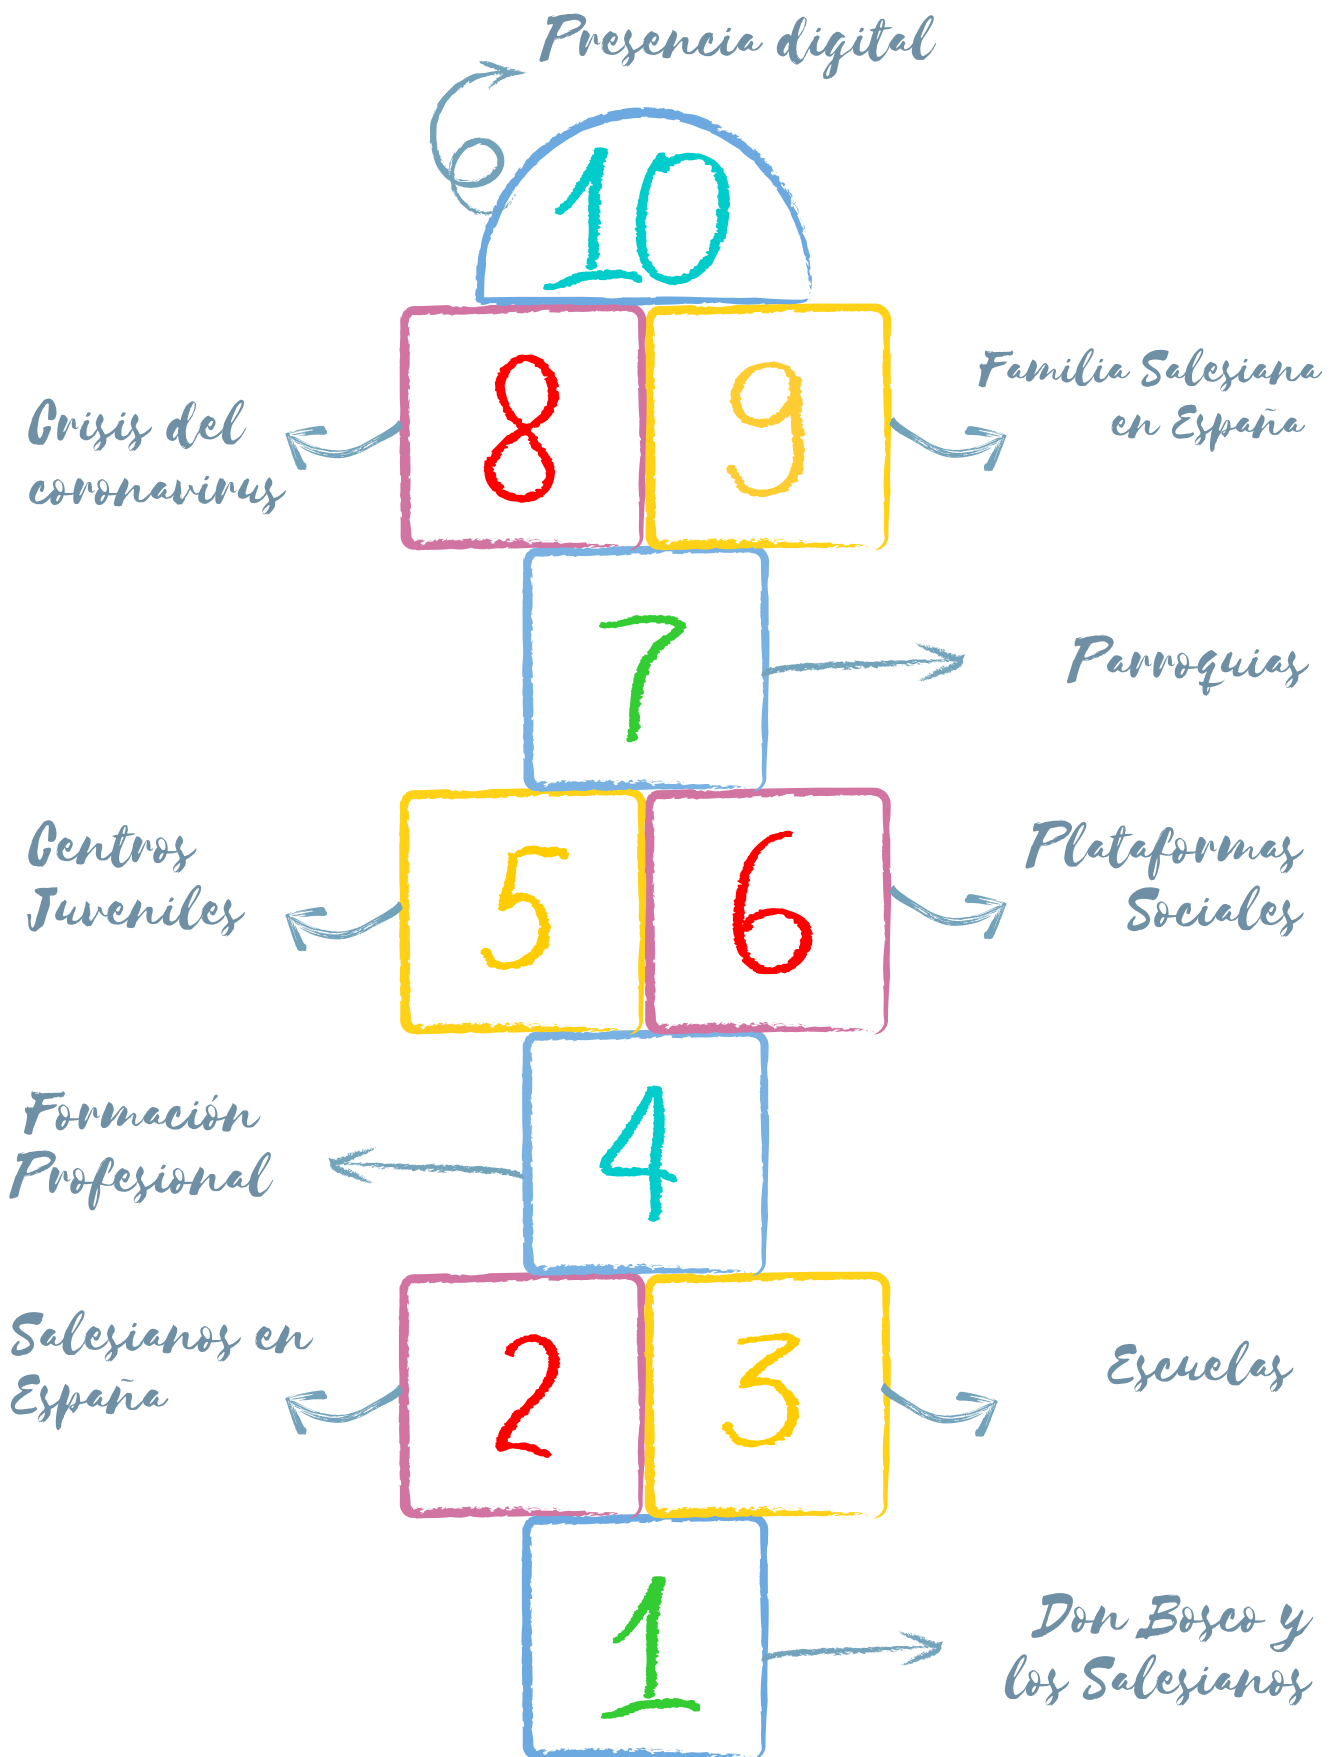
Presencia digital

10

Crisis del coronavirus

8

9

Familia Salesiana en España

7

Parroquias

Centros Juveniles

5

6

Plataformas Sociales

Formación Profesional

4

Salesianos en España

2

3

Escuelas

1

Don Bosco y los Salesianos